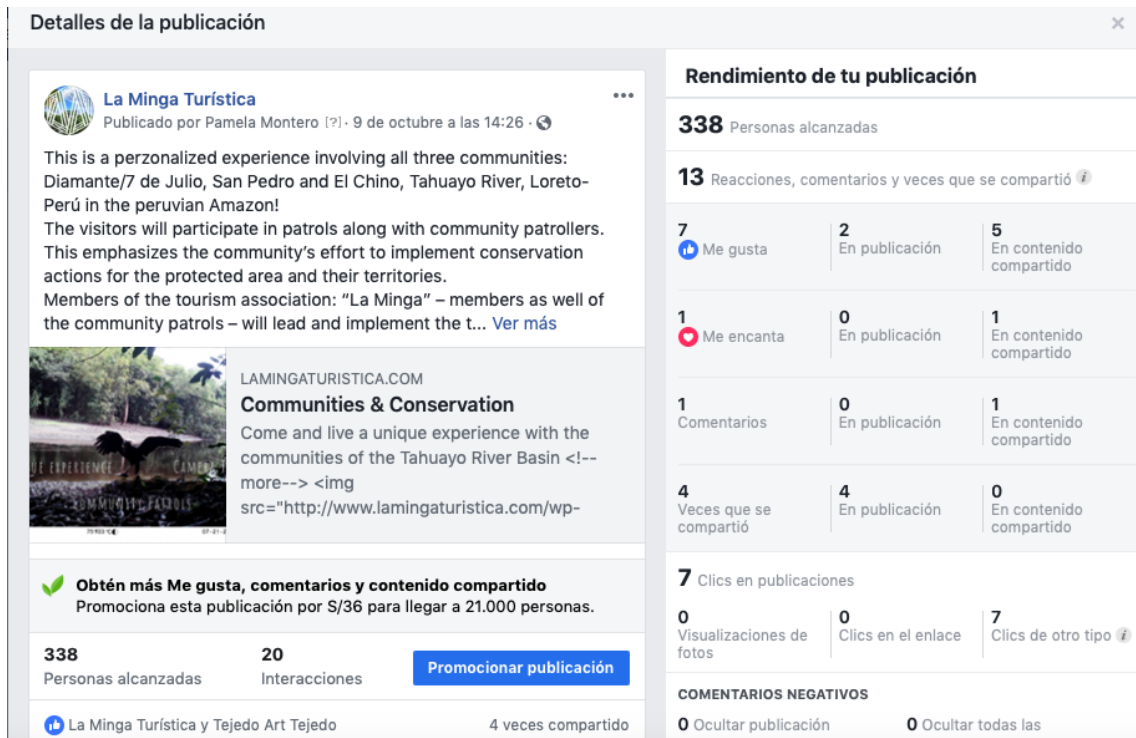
Detalles de la publicación

×

La Minga Turística
Publicado por Pamela Montero [?] · 9 de octubre a las 14:26 ·

...

This is a perzonalized experience involving all three communities: Diamante/7 de Julio, San Pedro and El Chino, Tahuayo River, Loreto-Perú in the peruvian Amazon!
The visitors will participate in patrols along with community patrollers. This emphasizes the community's effort to implement conservation actions for the protected area and their territories.
Members of the tourism association: "La Minga" – members as well of the community patrols – will lead and implement the t... Ver más

UE EXPERIENCE CAME
COMMUNITY PATROLS

LAMINGATURISTICA.COM
Communities & Conservation
Come and live a unique experience with the communities of the Tahuayo River Basin <!--more--> <img src="http://www.lamingaturistica.com/wp-

Obtén más Me gusta, comentarios y contenido compartido
Promociona esta publicación por S/36 para llegar a 21.000 personas.

338
Personas alcanzadas

20
Interacciones

Promocionar publicación

La Minga Turística y Tejedo Art Tejedo

4 veces compartido

Rendimiento de tu publicación

338 Personas alcanzadas

13 Reacciones, comentarios y veces que se compartió

| | | |
|---|---|---|
| 7 Me gusta | 2 En publicación | 5 En contenido compartido |
| 1 Me encanta | 0 En publicación | 1 En contenido compartido |
| 1 Comentarios | 0 En publicación | 1 En contenido compartido |
| 4 Veces que se compartió | 4 En publicación | 0 En contenido compartido |

7 Clics en publicaciones

| | | |
|---|---|---|
| 0 Visualizaciones de fotos | 0 Clics en el enlace | 7 Clics de otro tipo |

COMENTARIOS NEGATIVOS

0 Ocultar publicación

0 Ocultar todas las